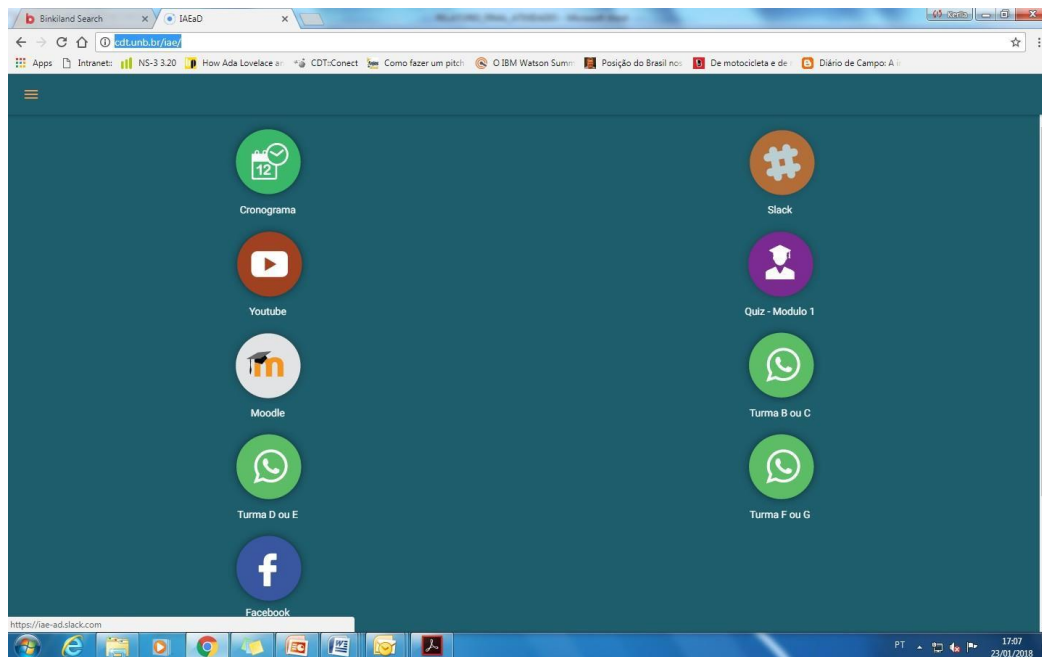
Binkiland Search ×
IAEaD ×
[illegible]
cdt.unb.br/iae/
Apps Intranet: NS-3 3.20 How Ada Lovelace a CDT::Conect Como fazer um pitch O IBM Watson Summ Posição do Brasil nos De motocicleta e de Diário de Campo: A

12

Cronograma

Slack

Youtube

Quiz - Modulo 1

Moodle

Turma B ou C

Turma D ou E

Turma F ou G

Facebook

https://iae-ad.slack.com

PT 17:07 23/01/2018